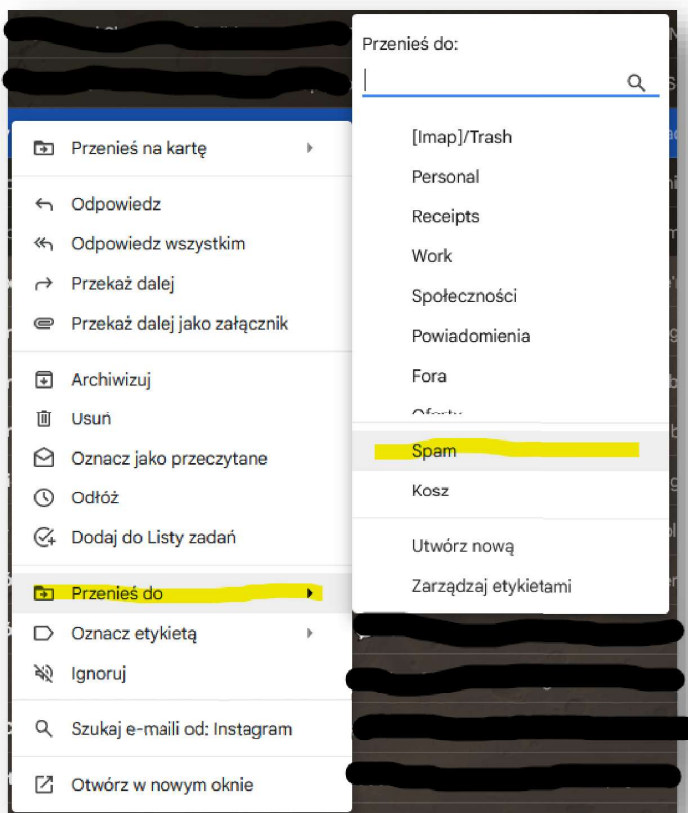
Przenieś na kartę

Odpowiedz
Odpowiedz wszystkim
Przekaż dalej
Przekaż dalej jako załącznik

Archiwizuj
Usuń
Oznacz jako przeczytane
Odłóż
Dodaj do Listy zadań

Przenieś do
Oznacz etykietą
Ignoruj

Szukaj e-maili od: Instagram

Otwórz w nowym oknie

Przenieś do:

[Imap]/Trash
Personal
Receipts
Work
Społeczności
Powiadomienia
Fora
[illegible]

Spam
Kosz

Utwórz nową
Zarządzaj etykietami